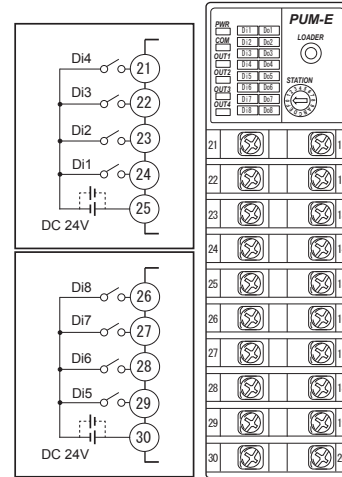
Di4
21
Di3
22
Di2
23
Di1
24
25
DC 24V

Di8
26
Di7
27
Di6
28
Di5
29
30
DC 24V

PWR
COM
OUT1
OUT2
OUT3
OUT4
Di1 Do1
Di2 Do2
Di3 Do3
Di4 Do4
Di5 Do5
Di6 Do6
Di7 Do7
Di8 Do8
PUM-E
LOADER
STATION

21
22
23
24
25
26
27
28
29
30